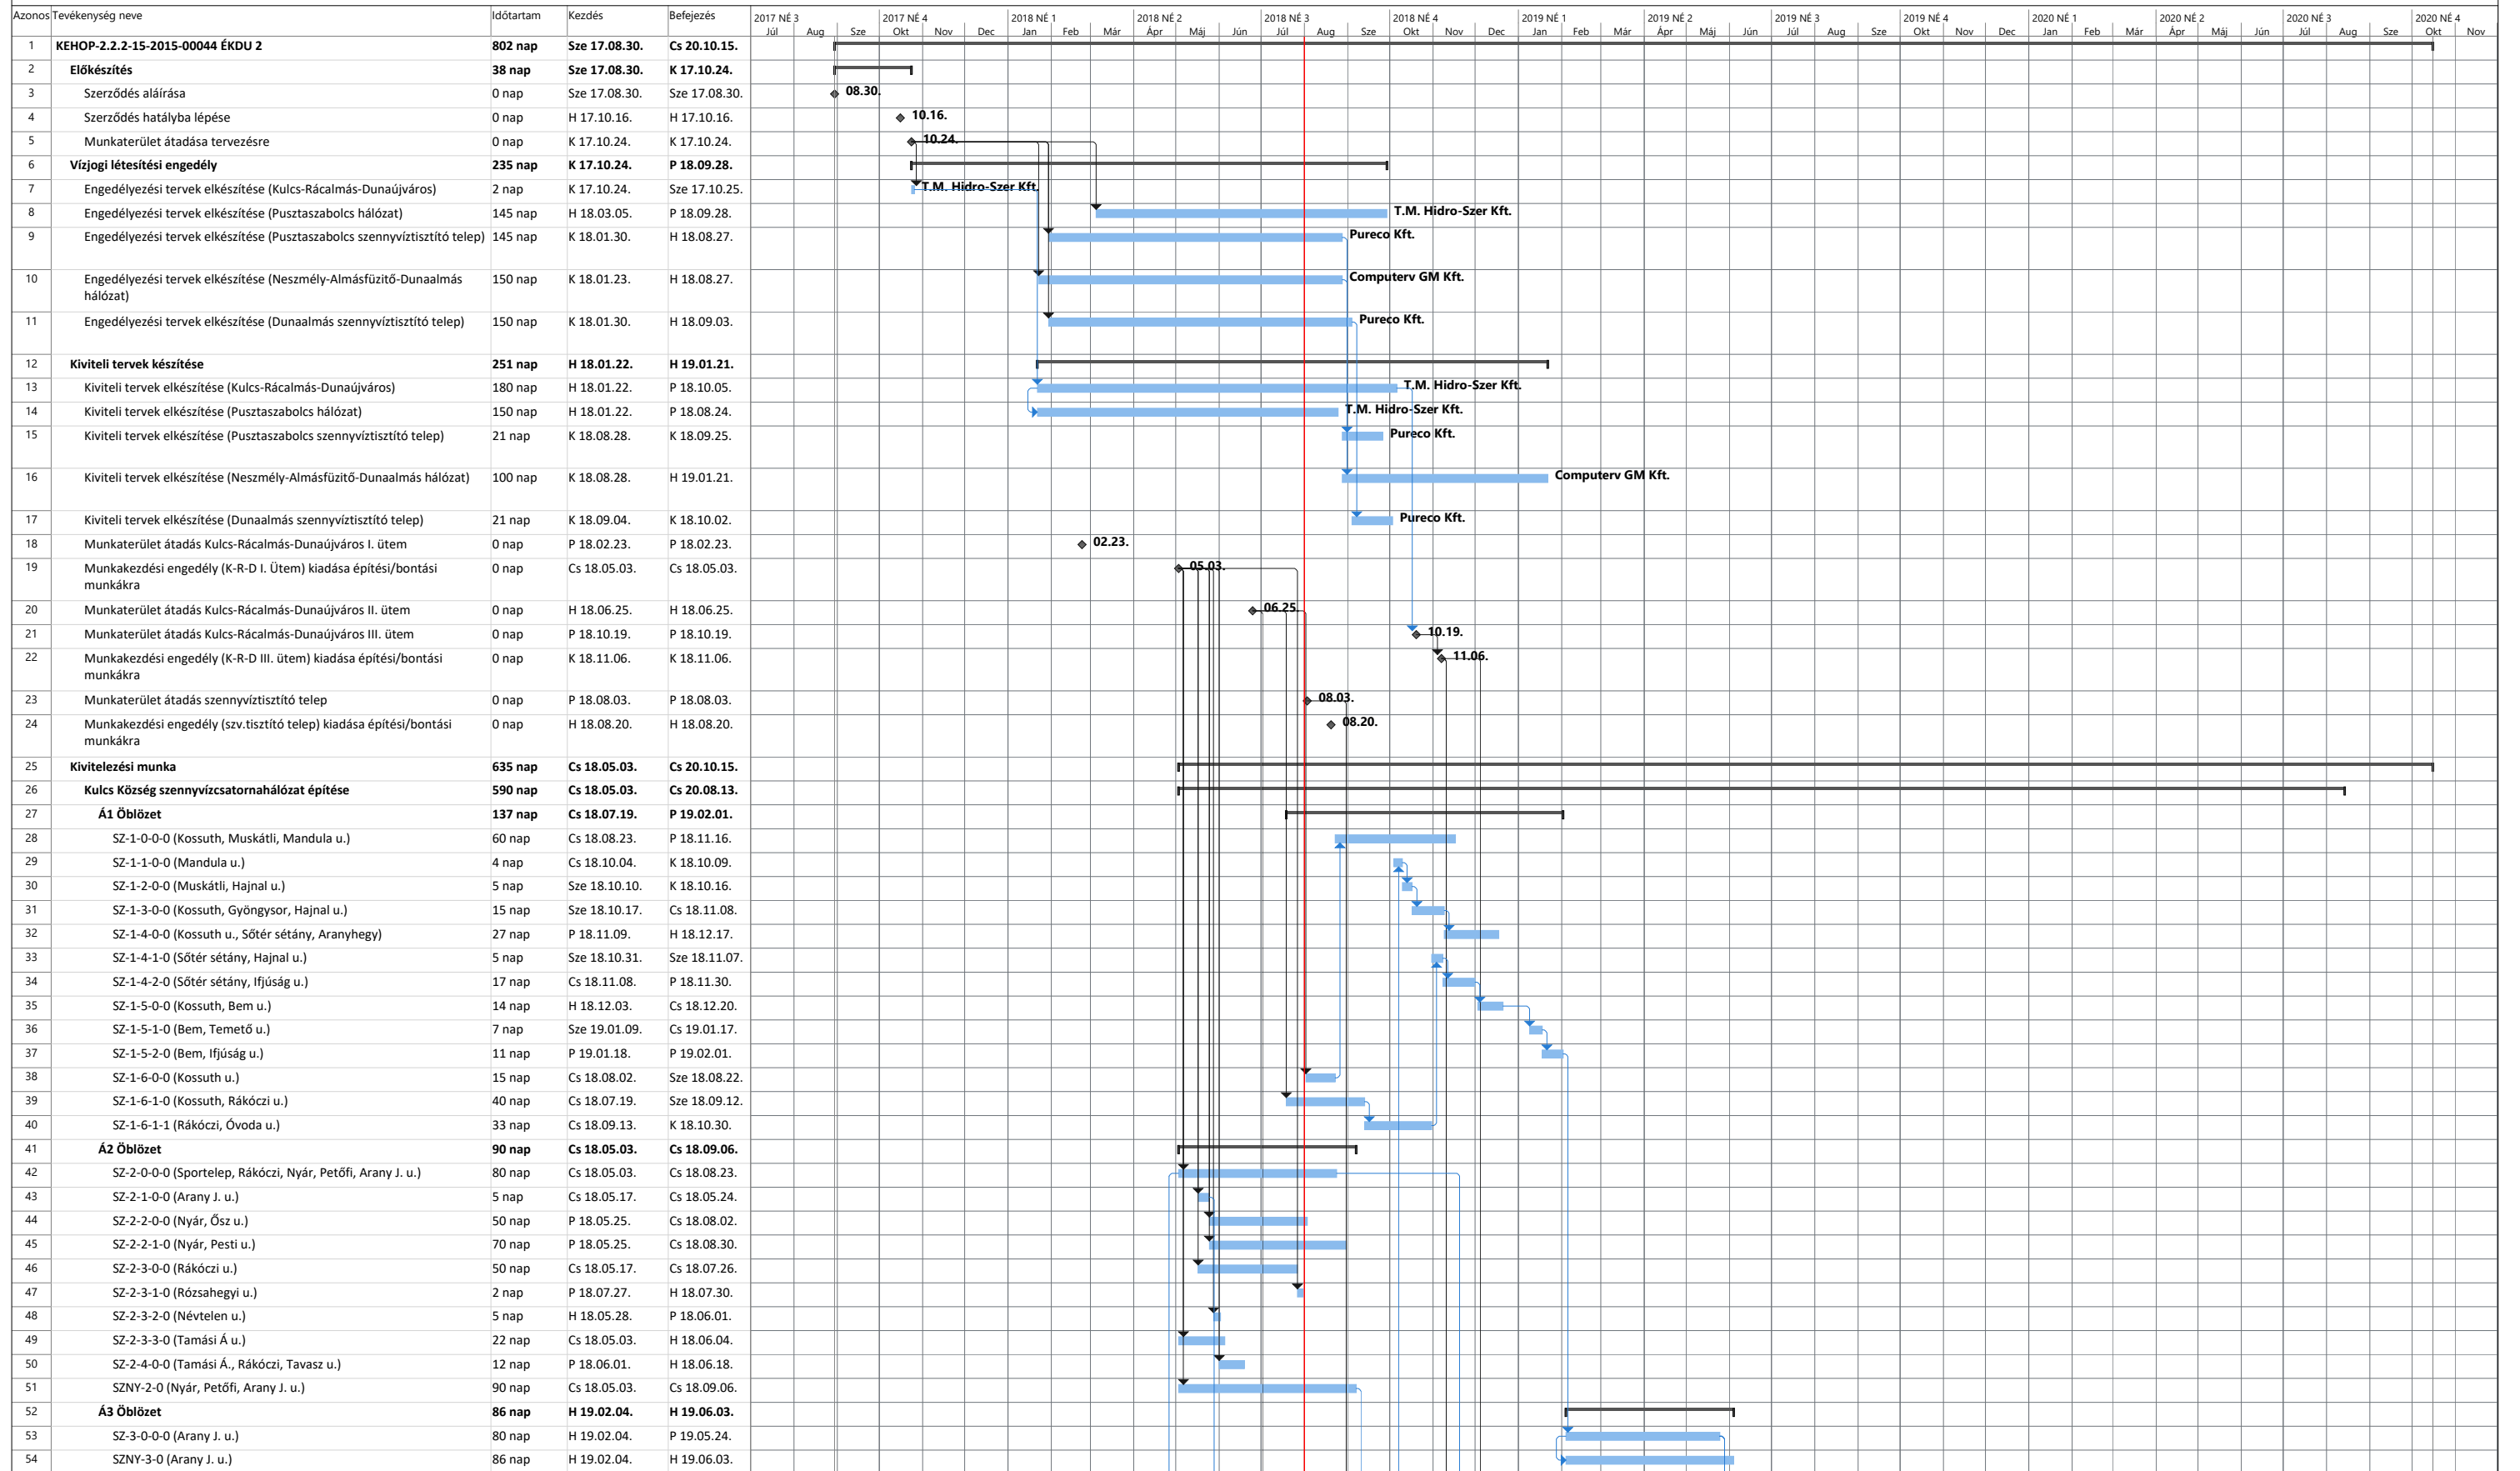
| Azonos | Tevékenység neve | Időtartam | Kezdés | Befejezés |
|---|---|---|---|---|
| 1 | KEHOP-2.2.2-15-2015-00044 ÉKDU 2 | 802 nap | Sze 17.08.30. | Cs 20.10.15. |
| 2 | Előkészítés | 38 nap | Sze 17.08.30. | K 17.10.24. |
| 3 | Szerződés aláírása | 0 nap | Sze 17.08.30. | Sze 17.08.30. |
| 4 | Szerződés hatályba lépése | 0 nap | H 17.10.16. | H 17.10.16. |
| 5 | Munkaterület átadása tervezésre | 0 nap | K 17.10.24. | K 17.10.24. |
| 6 | Vízjogi létesítési engedély | 235 nap | K 17.10.24. | P 18.09.28. |
| 7 | Engedélyezési tervek elkészítése (Kulcs-Rácalmás-Dunaújváros) | 2 nap | K 17.10.24. | Sze 17.10.25. |
| 8 | Engedélyezési tervek elkészítése (Pusztaszabolcs hálózat) | 145 nap | H 18.03.05. | P 18.09.28. |
| 9 | Engedélyezési tervek elkészítése (Pusztaszabolcs szennyvíztisztító telep) | 145 nap | K 18.01.30. | H 18.08.27. |
| 10 | Engedélyezési tervek elkészítése (Neszmély-Almásfüzitő-Dunaalmás hálózat) | 150 nap | K 18.01.23. | H 18.08.27. |
| 11 | Engedélyezési tervek elkészítése (Dunaalmás szennyvíztisztító telep) | 150 nap | K 18.01.30. | H 18.09.03. |
| 12 | Kiviteli tervek készítése | 251 nap | H 18.01.22. | H 19.01.21. |
| 13 | Kiviteli tervek elkészítése (Kulcs-Rácalmás-Dunaújváros) | 180 nap | H 18.01.22. | P 18.10.05. |
| 14 | Kiviteli tervek elkészítése (Pusztaszabolcs hálózat) | 150 nap | H 18.01.22. | P 18.08.24. |
| 15 | Kiviteli tervek elkészítése (Pusztaszabolcs szennyvíztisztító telep) | 21 nap | K 18.08.28. | K 18.09.25. |
| 16 | Kiviteli tervek elkészítése (Neszmély-Almásfüzitő-Dunaalmás hálózat) | 100 nap | K 18.08.28. | H 19.01.21. |
| 17 | Kiviteli tervek elkészítése (Dunaalmás szennyvíztisztító telep) | 21 nap | K 18.09.04. | K 18.10.02. |
| 18 | Munkaterület átadás Kulcs-Rácalmás-Dunaújváros I. ütem | 0 nap | P 18.02.23. | P 18.02.23. |
| 19 | Munkakezdési engedély (K-R-D I. Ütem) kiadása építési/bontási munkákra | 0 nap | Cs 18.05.03. | Cs 18.05.03. |
| 20 | Munkaterület átadás Kulcs-Rácalmás-Dunaújváros II. ütem | 0 nap | H 18.06.25. | H 18.06.25. |
| 21 | Munkaterület átadás Kulcs-Rácalmás-Dunaújváros III. ütem | 0 nap | P 18.10.19. | P 18.10.19. |
| 22 | Munkakezdési engedély (K-R-D III. ütem) kiadása építési/bontási munkákra | 0 nap | K 18.11.06. | K 18.11.06. |
| 23 | Munkaterület átadás szennyvíztisztító telep | 0 nap | P 18.08.03. | P 18.08.03. |
| 24 | Munkakezdési engedély (szv.tisztító telep) kiadása építési/bontási munkákra | 0 nap | H 18.08.20. | H 18.08.20. |
| 25 | Kivitelezési munka | 635 nap | Cs 18.05.03. | Cs 20.10.15. |
| 26 | Kulcs Község szennyvízcsatornahálózat építése | 590 nap | Cs 18.05.03. | Cs 20.08.13. |
| 27 | Á1 Öblözet | 137 nap | Cs 18.07.19. | P 19.02.01. |
| 28 | SZ-1-0-0-0 (Kossuth, Muskátli, Mandula u.) | 60 nap | Cs 18.08.23. | P 18.11.16. |
| 29 | SZ-1-1-0-0 (Mandula u.) | 4 nap | Cs 18.10.04. | K 18.10.09. |
| 30 | SZ-1-2-0-0 (Muskátli, Hajnal u.) | 5 nap | Sze 18.10.10. | K 18.10.16. |
| 31 | SZ-1-3-0-0 (Kossuth, Gyöngysor, Hajnal u.) | 15 nap | Sze 18.10.17. | Cs 18.11.08. |
| 32 | SZ-1-4-0-0 (Kossuth u., Sőtér sétány, Aranyhegy) | 27 nap | P 18.11.09. | H 18.12.17. |
| 33 | SZ-1-4-1-0 (Sőtér sétány, Hajnal u.) | 5 nap | Sze 18.10.31. | Sze 18.11.07. |
| 34 | SZ-1-4-2-0 (Sőtér sétány, Ifjúság u.) | 17 nap | Cs 18.11.08. | P 18.11.30. |
| 35 | SZ-1-5-0-0 (Kossuth, Bem u.) | 14 nap | H 18.12.03. | Cs 18.12.20. |
| 36 | SZ-1-5-1-0 (Bem, Temető u.) | 7 nap | Sze 19.01.09. | Cs 19.01.17. |
| 37 | SZ-1-5-2-0 (Bem, Ifjúság u.) | 11 nap | P 19.01.18. | P 19.02.01. |
| 38 | SZ-1-6-0-0 (Kossuth u.) | 15 nap | Cs 18.08.02. | Sze 18.08.22. |
| 39 | SZ-1-6-1-0 (Kossuth, Rákóczi u.) | 40 nap | Cs 18.07.19. | Sze 18.09.12. |
| 40 | SZ-1-6-1-1 (Rákóczi, Óvoda u.) | 33 nap | Cs 18.09.13. | K 18.10.30. |
| 41 | Á2 Öblözet | 90 nap | Cs 18.05.03. | Cs 18.09.06. |
| 42 | SZ-2-0-0-0 (Sportelep, Rákóczi, Nyár, Petőfi, Arany J. u.) | 80 nap | Cs 18.05.03. | Cs 18.08.23. |
| 43 | SZ-2-1-0-0 (Arany J. u.) | 5 nap | Cs 18.05.17. | Cs 18.05.24. |
| 44 | SZ-2-2-0-0 (Nyár, Ősz u.) | 50 nap | P 18.05.25. | Cs 18.08.02. |
| 45 | SZ-2-2-1-0 (Nyár, Pesti u.) | 70 nap | P 18.05.25. | Cs 18.08.30. |
| 46 | SZ-2-3-0-0 (Rákóczi u.) | 50 nap | Cs 18.05.17. | Cs 18.07.26. |
| 47 | SZ-2-3-1-0 (Rózsahegyi u.) | 2 nap | P 18.07.27. | H 18.07.30. |
| 48 | SZ-2-3-2-0 (Névtelen u.) | 5 nap | H 18.05.28. | P 18.06.01. |
| 49 | SZ-2-3-3-0 (Tamási Á u.) | 22 nap | Cs 18.05.03. | H 18.06.04. |
| 50 | SZ-2-4-0-0 (Tamási Á., Rákóczi, Tavasz u.) | 12 nap | P 18.06.01. | H 18.06.18. |
| 51 | SZNY-2-0 (Nyár, Petőfi, Arany J. u.) | 90 nap | Cs 18.05.03. | Cs 18.09.06. |
| 52 | Á3 Öblözet | 86 nap | H 19.02.04. | H 19.06.03. |
| 53 | SZ-3-0-0-0 (Arany J. u.) | 80 nap | H 19.02.04. | P 19.05.24. |
| 54 | SZNY-3-0 (Arany J. u.) | 86 nap | H 19.02.04. | H 19.06.03. |

2017 NÉ 3 Júl Aug Sze 2017 NÉ 4 Okt Nov Dec 2018 NÉ 1 Jan Feb Már 2018 NÉ 2 Ápr Máj Jún 2018 NÉ 3 Júl Aug Sze 2018 NÉ 4 Okt Nov Dec 2019 NÉ 1 Jan Feb Már 2019 NÉ 2 Ápr Máj Jún 2019 NÉ 3 Júl Aug Sze 2019 NÉ 4 Okt Nov Dec 2020 NÉ 1 Jan Feb Már 2020 NÉ 2 Ápr Máj Jún 2020 NÉ 3 Júl Aug Sze 2020 NÉ 4 Okt Nov

08.30.
10.16.
10.24.
T.M. Hidro-Szer Kft.
T.M. Hidro-Szer Kft.
Pureco Kft.
Computerv GM Kft.
Pureco Kft.
T.M. Hidro-Szer Kft.
T.M. Hidro-Szer Kft.
Pureco Kft.
Computerv GM Kft.
Pureco Kft.
02.23.
05.03.
06.25.
10.19.
11.06.
08.03.
08.20.